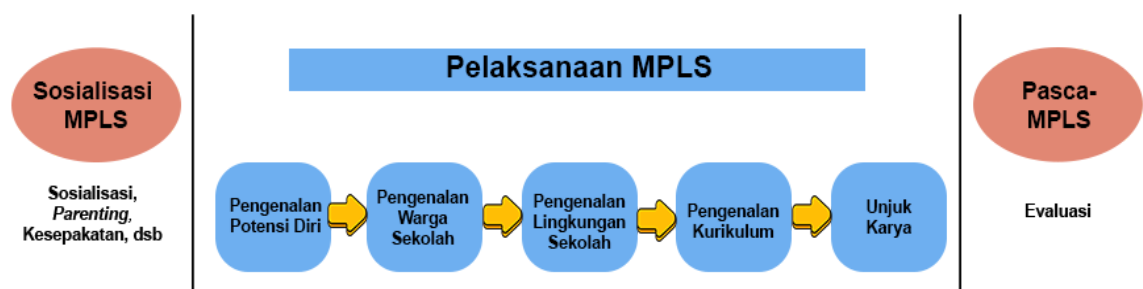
Sosialisasi MPLS

Sosialisasi, *Parenting*, Kesepakatan, dsb

Pelaksanaan MPLS

Pengenalan Potensi Diri

Pengenalan Warga Sekolah

Pengenalan Lingkungan Sekolah

Pengenalan Kurikulum

Unjuk Karya

Pasca-MPLS

Evaluasi